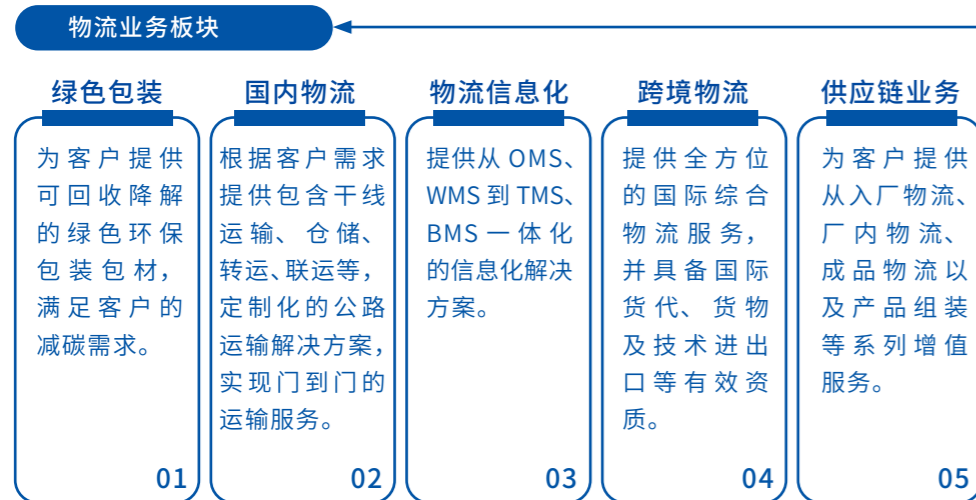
物流业务板块

绿色包装

为客户提供可回收降解的绿色环保包装包材，满足客户的减碳需求。

01

国内物流

根据客户需求提供包含干线运输、仓储、转运、联运等，定制化的公路运输解决方案，实现门到门的运输服务。

02

物流信息化

提供从 OMS、WMS 到 TMS、BMS 一体化的信息化解决方案。

03

跨境物流

提供全方位的国际综合物流服务，并具备国际货代、货物及技术进出口等有效资质。

04

供应链业务

为客户提供从入厂物流、厂内物流、成品物流以及产品组装等系列增值服务。

05